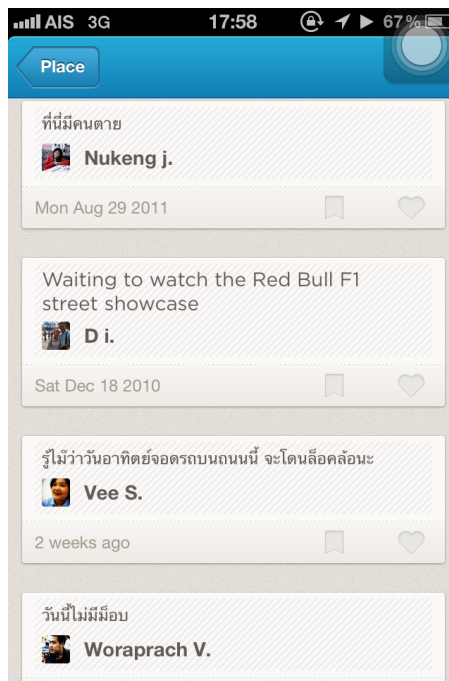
AIS 3G 17:58 67%

Place

ที่นี่มีคนตาย
Nukeng j.
Mon Aug 29 2011

Waiting to watch the Red Bull F1 street showcase
D i.
Sat Dec 18 2010

รู้ไม๊ว่าวันอาทิตย์จอดรถบนถนนนี้ จะโดนล็อคล้อนะ
Vee S.
2 weeks ago

วันนี้ไม่มีม็อบ
Woraprach V.